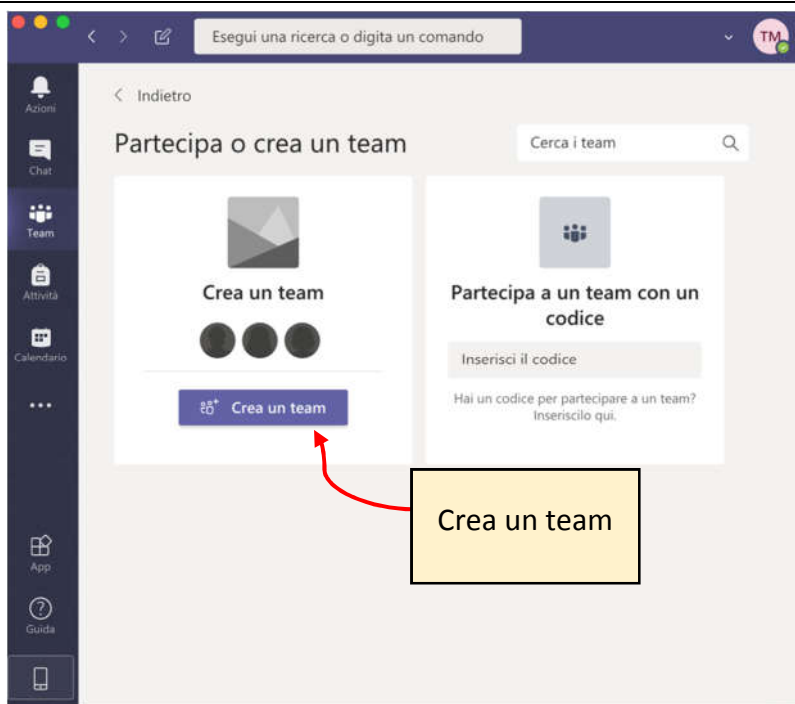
Esegui una ricerca o digita un comando

TM

Azioni

Chat

Team

Attività

Calendario

...

App

Guida

Indietro

Partecipa o crea un team

Cerca i team

Crea un team

Crea un team

Partecipa a un team con un codice

Inserisci il codice

Hai un codice per partecipare a un team? Inseriscilo qui.

Crea un team